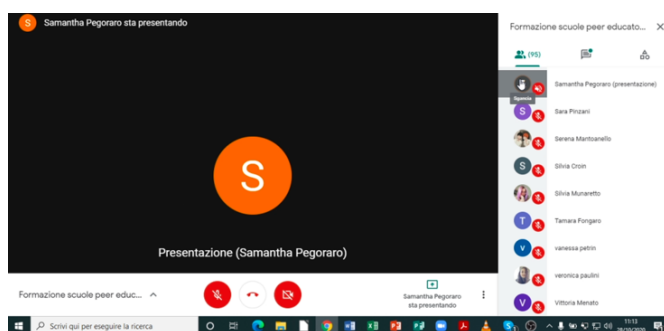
S Samantha Pegoraro sta presentando

S

Presentazione (Samantha Pegoraro)

Formazione scuole peer educ... ^

Samantha Pegoraro sta presentando

Formazione scuole peer educato...

(95)

Samantha Pegoraro (presentazione)

Sgancia

Sara Pinzani

Serena Mantoanello

Silvia Croin

Silvia Munaretto

Tamara Fongaro

vanessa petrin

veronica paulini

Vittoria Menato

Scrivi qui per eseguire la ricerca

11:13
28/10/2020